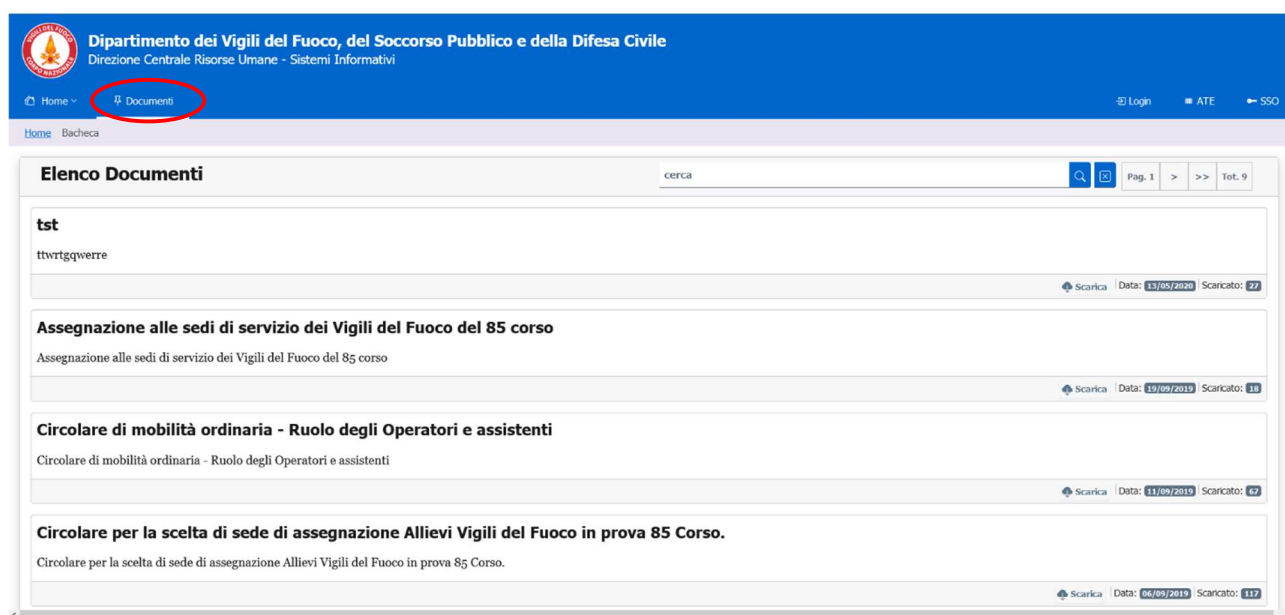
Dipartimento dei Vigili del Fuoco, del Soccorso Pubblico e della Difesa Civile
Direzione Centrale Risorse Umane - Sistemi Informativi

Home Documenti Login ATE SSO

Home Bacheca

Elenco Documenti

cerca

Pag. 1 > >> Tot. 9

tst

ttwrtgqwerre

Scarica Data: 13/05/2020 Scaricato: 27

Assegnazione alle sedi di servizio dei Vigili del Fuoco del 85 corso

Assegnazione alle sedi di servizio dei Vigili del Fuoco del 85 corso

Scarica Data: 19/09/2019 Scaricato: 18

Circolare di mobilità ordinaria - Ruolo degli Operatori e assistenti

Circolare di mobilità ordinaria - Ruolo degli Operatori e assistenti

Scarica Data: 11/09/2019 Scaricato: 67

Circolare per la scelta di sede di assegnazione Allievi Vigili del Fuoco in prova 85 Corso.

Circolare per la scelta di sede di assegnazione Allievi Vigili del Fuoco in prova 85 Corso.

Scarica Data: 06/09/2019 Scaricato: 117